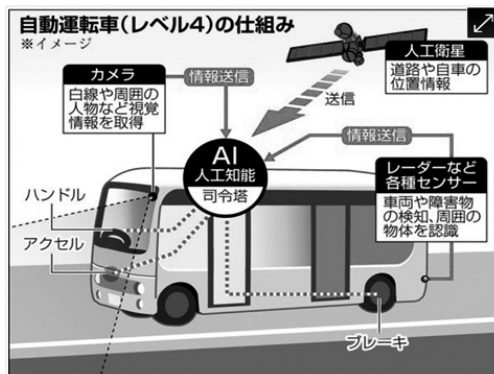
自動運転車(レベル4)の仕組み
※イメージ

カメラ
白線や周囲の人物など視覚情報を取得

情報送信

人工衛星
道路や自車の位置情報

送信

AI
人工知能
司令塔

情報送信

レーダーなど各種センサー
車両や障害物の検知、周囲の物体を認識

ハンドル

アクセル

ブレーキ